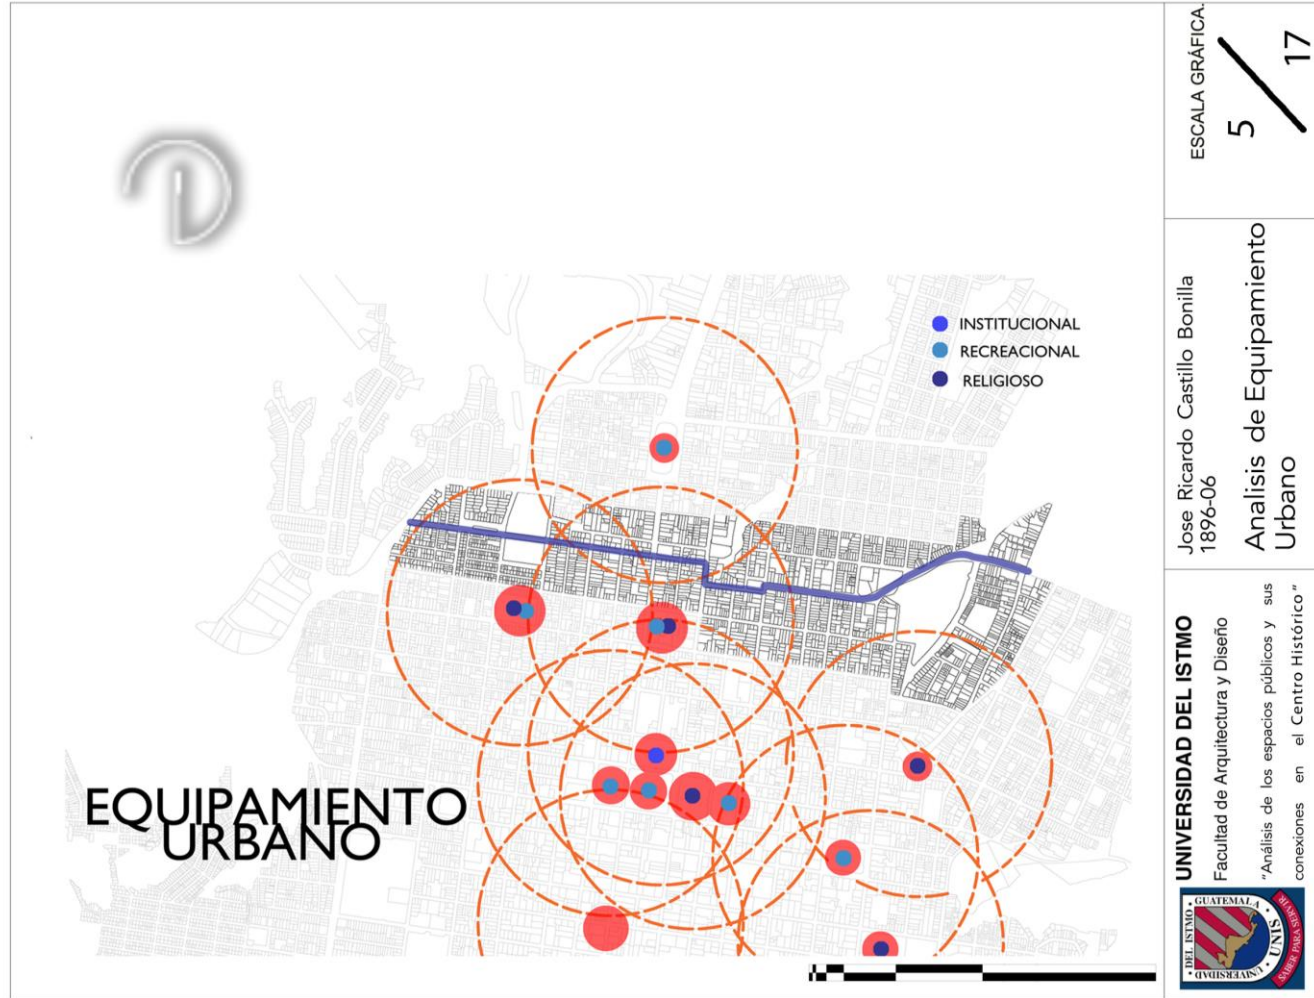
INSTITUCIONAL
RECREACIONAL
RELIGIOSO

EQUIPAMIENTO
URBANO

ESCALA GRÁFICA.
5 / 17

Jose Ricardo Castillo Bonilla
1896-06

Analisis de Equipamiento Urbano

UNIVERSIDAD DEL ISTMO
Facultad de Arquitectura y Diseño
"Análisis de los espacios públicos y sus conexiones en el Centro Histórico"

GUATEMALA
UNIS
DEL ISTMO
UNIVERSIDAD
SABER PARA SERVIR